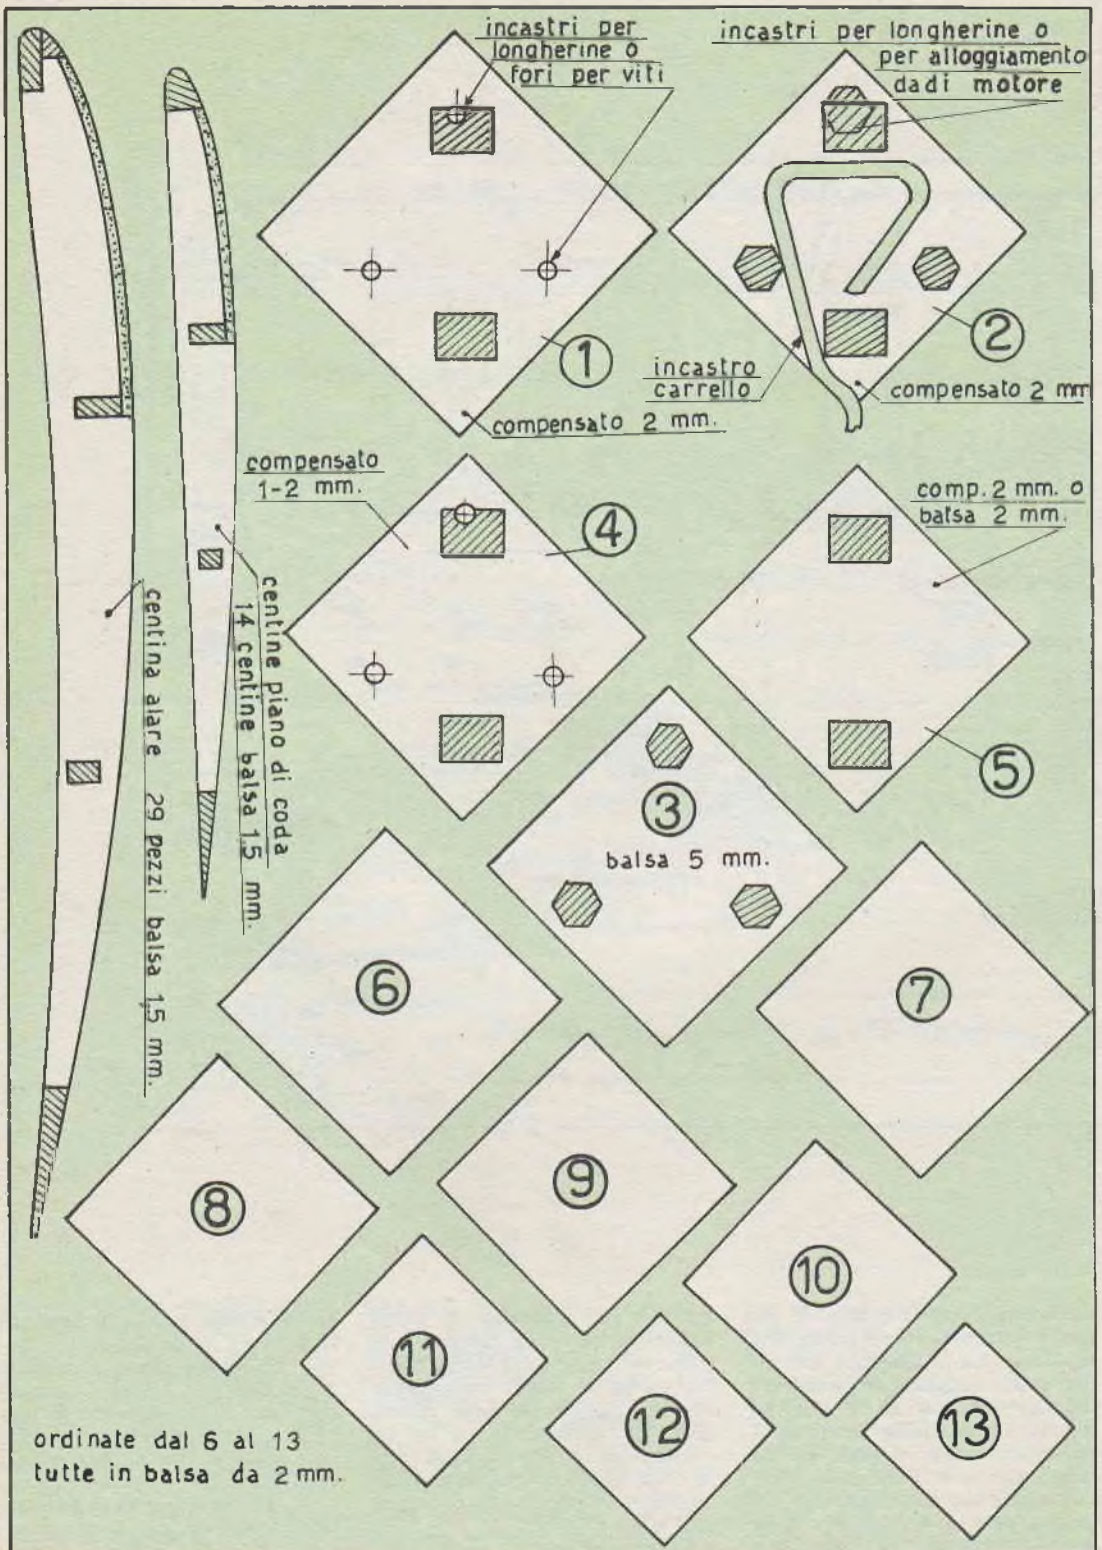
incastri per longherine o fori per viti

incastri per longherine o per alloggiamento dadi motore

1

2

incastro carrello

compensato 2 mm

compensato 2 mm.

compensato 1-2 mm.

4

comp. 2 mm. o balsa 2 mm.

centine piano di coda 14 centine balsa 1,5 mm.

centina alare 29 pezzi balsa 1,5 mm.

5

3

balsa 5 mm.

6

7

8

9

10

11

12

13

ordinate dal 6 al 13 tutte in balsa da 2 mm.